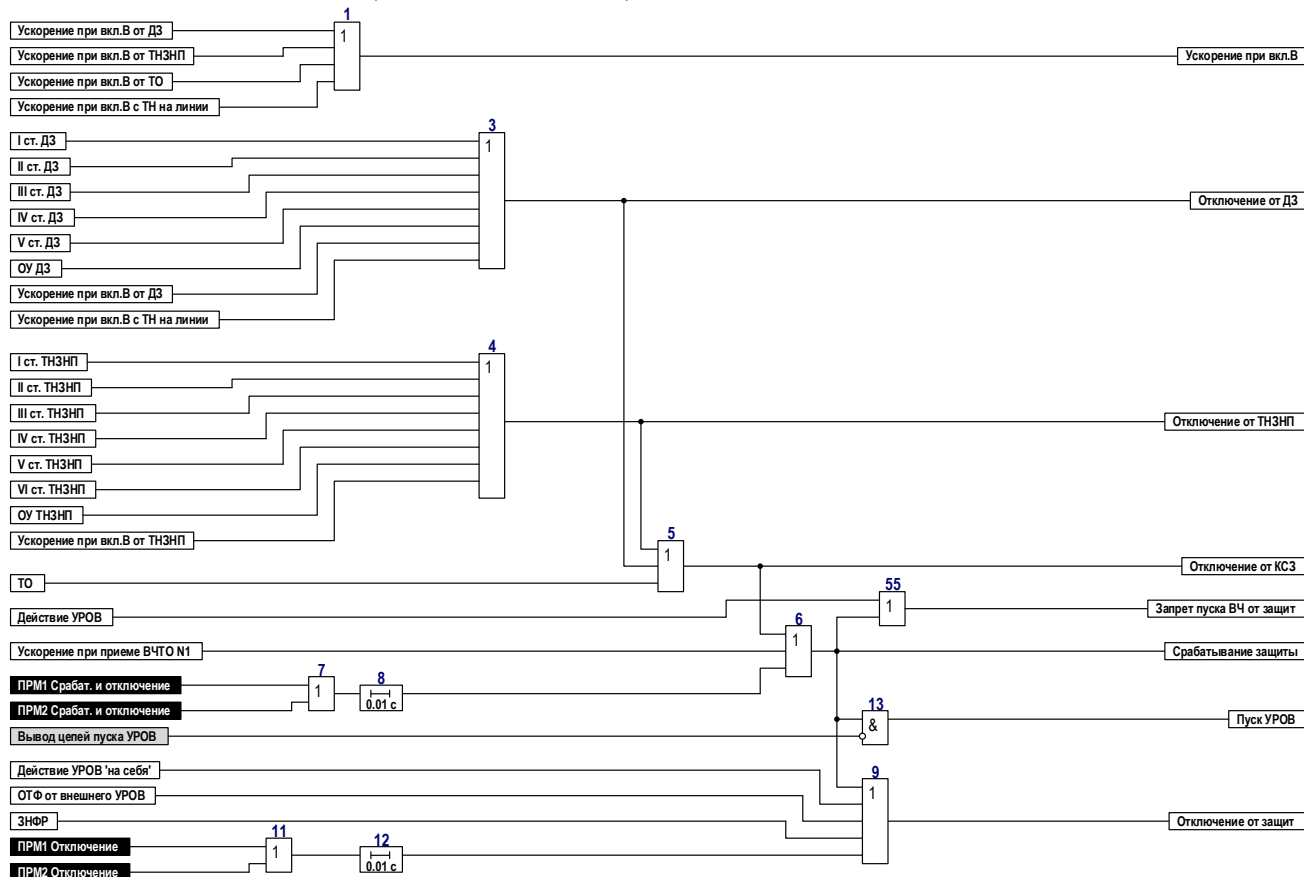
Ускорение при вкл.В от ДЗ
Ускорение при вкл.В от ТНЗНП
Ускорение при вкл.В от ТО
Ускорение при вкл.В с ТН на линии
1
1
Ускорение при вкл.В

I ст. ДЗ
II ст. ДЗ
III ст. ДЗ
IV ст. ДЗ
V ст. ДЗ
ОУ ДЗ
Ускорение при вкл.В от ДЗ
Ускорение при вкл.В с ТН на линии
3
1
Отключение от ДЗ

I ст. ТНЗНП
II ст. ТНЗНП
III ст. ТНЗНП
IV ст. ТНЗНП
V ст. ТНЗНП
VI ст. ТНЗНП
ОУ ТНЗНП
Ускорение при вкл.В от ТНЗНП
4
1
Отключение от ТНЗНП

ТО
5
1
Отключение от КСЗ

Действие УРОВ
55
1
Запрет пуска ВЧ от защит

Ускорение при приеме ВЧТО N1
6
1
Срабатывание защиты

ПРМ1 Срабат. и отключение
ПРМ2 Срабат. и отключение
7
1
8
0.01 с

Вывод цепей пуска УРОВ
13
&
Пуск УРОВ

Действие УРОВ 'на себя'
ОТФ от внешнего УРОВ
ЗНФР
ПРМ1 Отключение
ПРМ2 Отключение
11
1
12
0.01 с
9
1
Отключение от защит